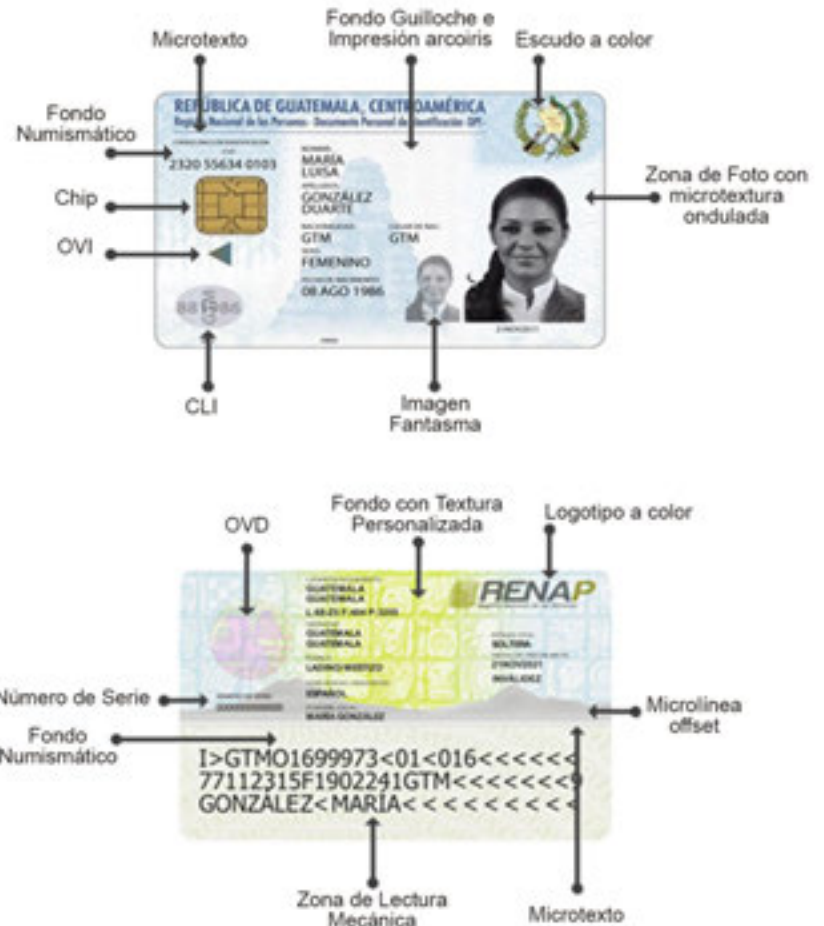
Microtexto

Fondo Guilloche e Impresión arcoiris

Escudo a color

Fondo Numismático

REPÚBLICA DE GUATEMALA, CENTROAMÉRICA

Registro Nacional de las Personas - Documento Personal de Identificación -DPI-

2320 55634 0103

MARIA LUISA

GONZALEZ DUARTE

GTM

GTM

FEMENINO

08 AGO 1986

Chip

Zona de Foto con microtextura ondulada

OVI

CLI

Imagen Fantasma

OVD

Fondo con Textura Personalizada

Logotipo a color

GUATEMALA GUATEMALA

GUATEMALA GUATEMALA

LADINO/MESTIZO

ESPAÑOL

MARIA GONZALEZ

RENAP

SOLTERA

Número de Serie

Microlínea offset

Fondo Numismático

I>GTMO1699973<01<016<<<<<<
77112315F1902241GTM<<<<<<<9
GONZALEZ<MARIA<<<<<<<<<

Zona de Lectura Mecánica

Microtexto